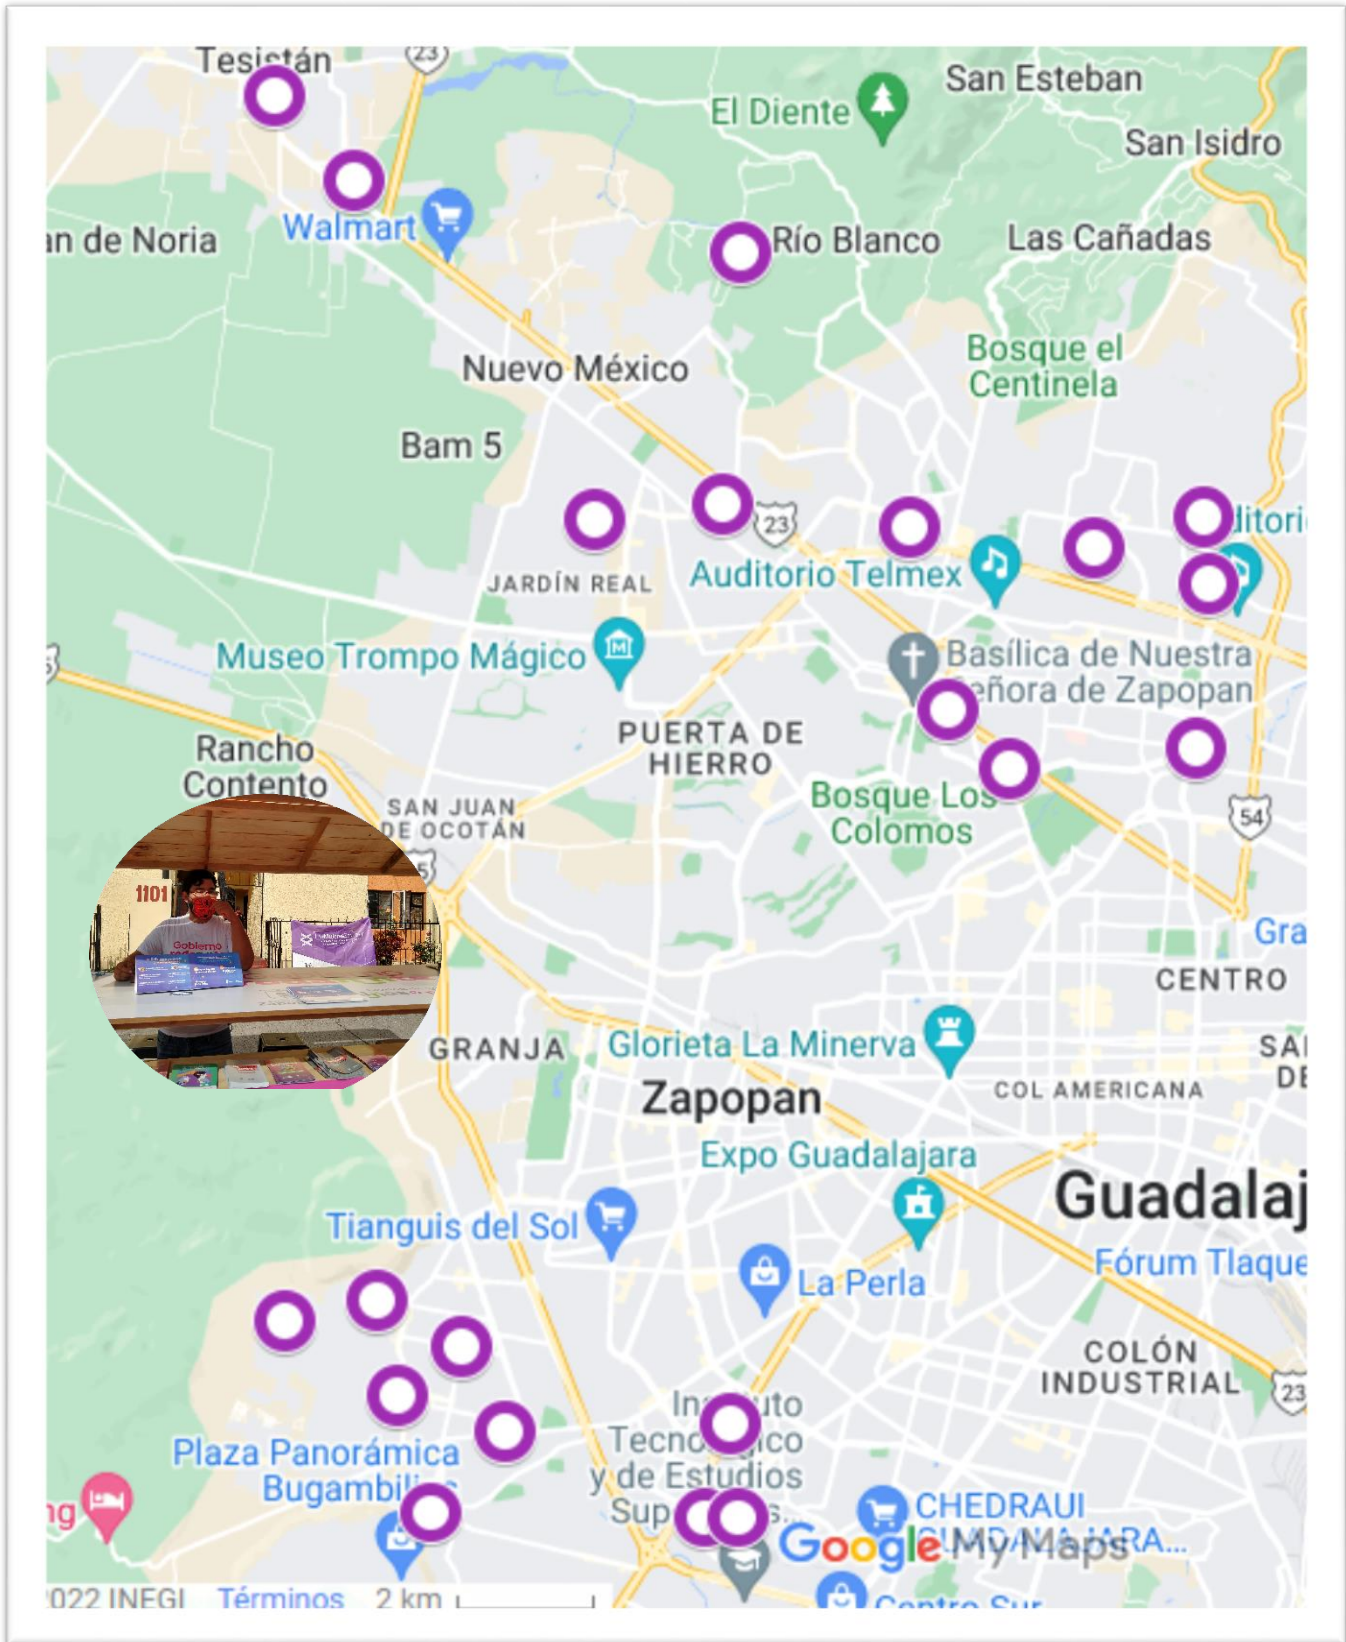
Tesistán
23
El Diente
San Esteban
San Isidro
Walmart
an de Noria
Río Blanco
Las Cañadas
Nuevo México
Bosque el Centinela
Bam 5
23
JARDÍN REAL
Auditorio Telmex
ditori
Museo Trompo Mágico
Basílica de Nuestra Señora de Zapopan
PUERTA DE HIERRO
Rancho Contento
SAN JUAN DE OCOTÁN
Bosque Los Colomos
54
1101
Gobierno
Gra
CENTRO
GRANJA
Glorieta La Minerva
SA DE
Zapopan
COL AMERICANA
Expo Guadalajara
Guadalaj
Tianguis del Sol
Fórum Tlaque
La Perla
COLÓN INDUSTRIAL
23
Instituto Tecnológico y de Estudios Sup
Plaza Panorámica Bugambilias
CHEDRAUI
Google My Maps
022 INEGI Términos 2 km
Centro Sur